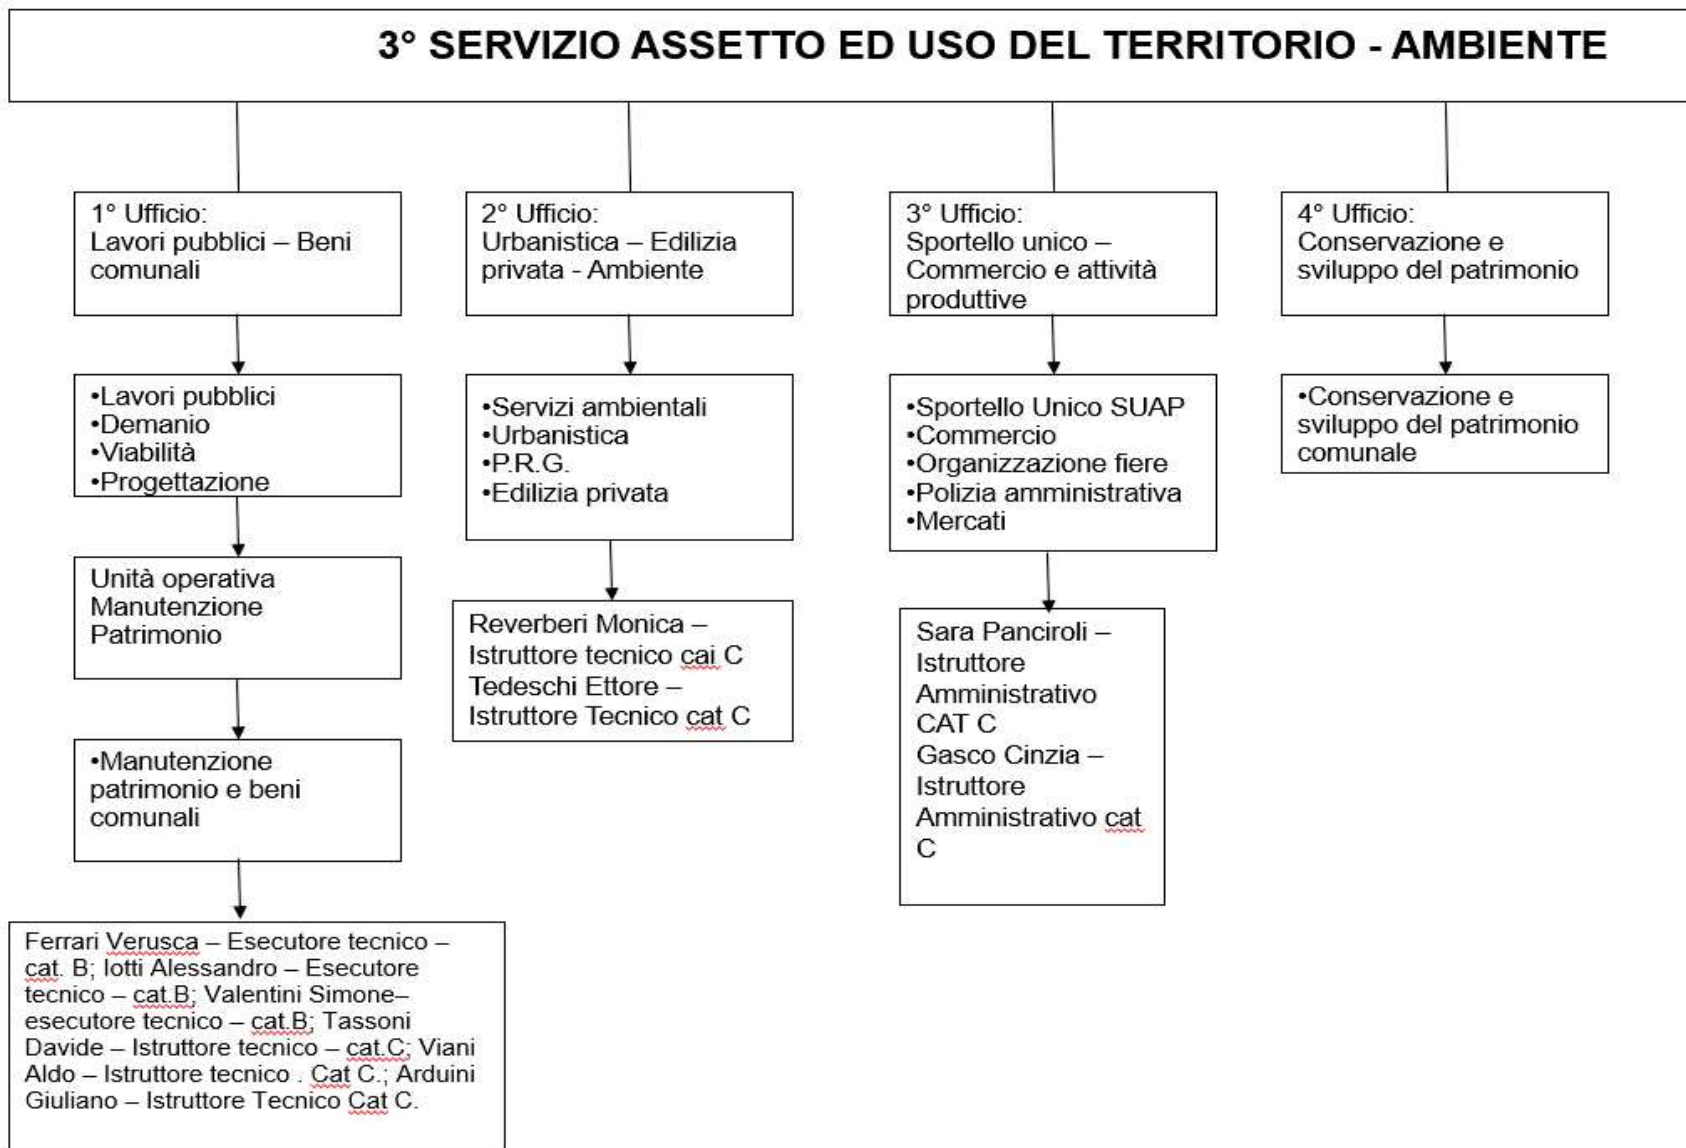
3° SERVIZIO ASSETTO ED USO DEL TERRITORIO - AMBIENTE

1° Ufficio:
Lavori pubblici – Beni comunali

•Lavori pubblici
•Demanio
•Viabilità
•Progettazione

Unità operativa Manutenzione Patrimonio

•Manutenzione patrimonio e beni comunali

Ferrari Verusca – Esecutore tecnico – cat. B; Iotti Alessandro – Esecutore tecnico – cat.B; Valentini Simone– esecutore tecnico – cat.B; Tassoni Davide – Istruttore tecnico – cat.C; Viani Aldo – Istruttore tecnico . Cat C.; Arduini Giuliano – Istruttore Tecnico Cat C.

2° Ufficio:
Urbanistica – Edilizia privata - Ambiente

•Servizi ambientali
•Urbanistica
•P.R.G.
•Edilizia privata

Reverberi Monica – Istruttore tecnico cai C
Tedeschi Ettore – Istruttore Tecnico cat C

3° Ufficio:
Sportello unico – Commercio e attività produttive

•Sportello Unico SUAP
•Commercio
•Organizzazione fiere
•Polizia amministrativa
•Mercati

Sara Panciroli – Istruttore Amministrativo CAT C
Gasco Cinzia – Istruttore Amministrativo cat C

4° Ufficio:
Conservazione e sviluppo del patrimonio

•Conservazione e sviluppo del patrimonio comunale